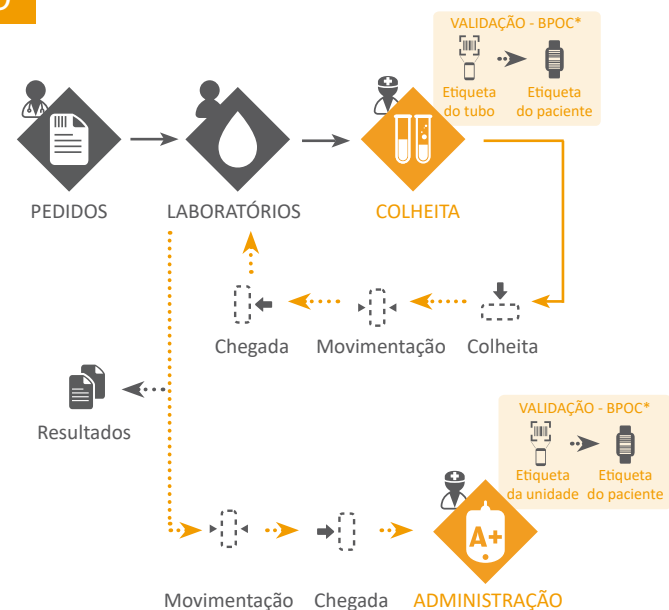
VALIDAÇÃO - BPOC*

Etiqueta do tubo

Etiqueta do paciente

PEDIDOS

LABORATÓRIOS

COLHEITA

Chegada

Movimentação

Colheita

Resultados

VALIDAÇÃO - BPOC*

Etiqueta da unidade

Etiqueta do paciente

A+

Movimentação

Chegada

ADMINISTRAÇÃO